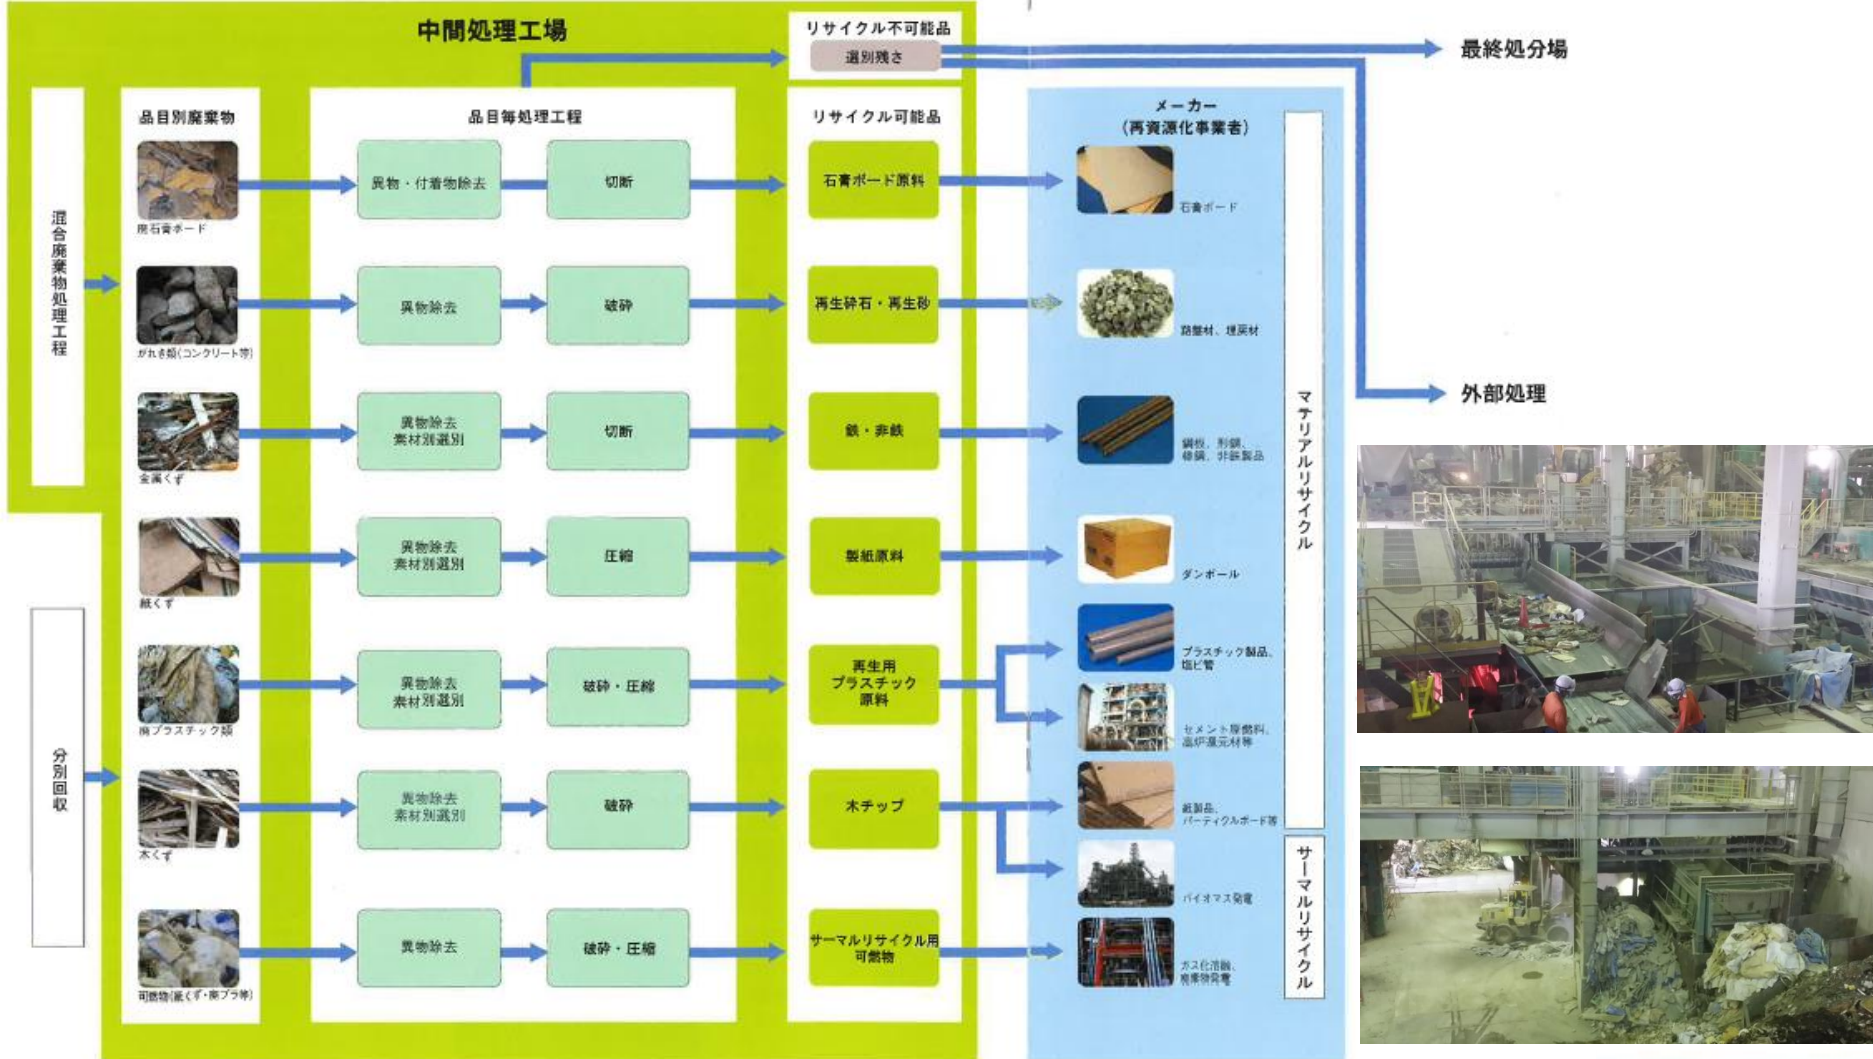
中間処理工場

リサイクル不可能品
選別残さ

最終処分場

外部処理

混合廃棄物処理工程

分別回収

品目別廃棄物

品目毎処理工程

リサイクル可能品

メーカー
（再資源化事業者）

廃石膏ボード
異物・付着物除去
切断
石膏ボード原料
石膏ボード

がれき類（コンクリート等）
異物除去
破砕
再生砕石・再生砂
路盤材、埋戻材

金属くず
異物除去
素材別選別
切断
鉄・非鉄
鋼板、形鋼、条鋼、非鉄製品

紙くず
異物除去
素材別選別
圧縮
製紙原料
ダンボール

廃プラスチック類
異物除去
素材別選別
破砕・圧縮
再生用
プラスチック
原料
プラスチック製品、塩ビ管
セメント原燃料、高炉還元材等

木くず
異物除去
素材別選別
破砕
木チップ
紙製品、パーティクルボード等
バイオマス発電

可燃物（紙くず・廃プラ等）
異物除去
破砕・圧縮
サーマルリサイクル用
可燃物
ガス化溶融、廃棄物発電

マテリアルリサイクル

サーマルリサイクル